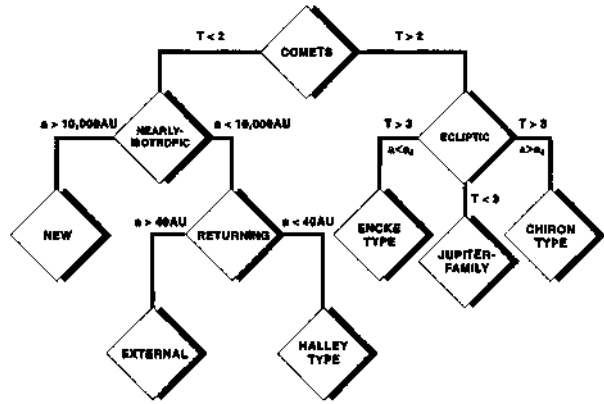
COMETS

T < 2

T > 2

NEARLY-ISOTROPIC

a > 10,000AU

a < 10,000AU

NEW

RETURNING

a > 40AU

a < 40AU

EXTERNAL

HALLEY TYPE

ECLIPTIC

T > 3

$a<a_J$

T > 3

$a>a_J$

ENCKE TYPE

T < 3

JUPITER-FAMILY

CHIRON TYPE